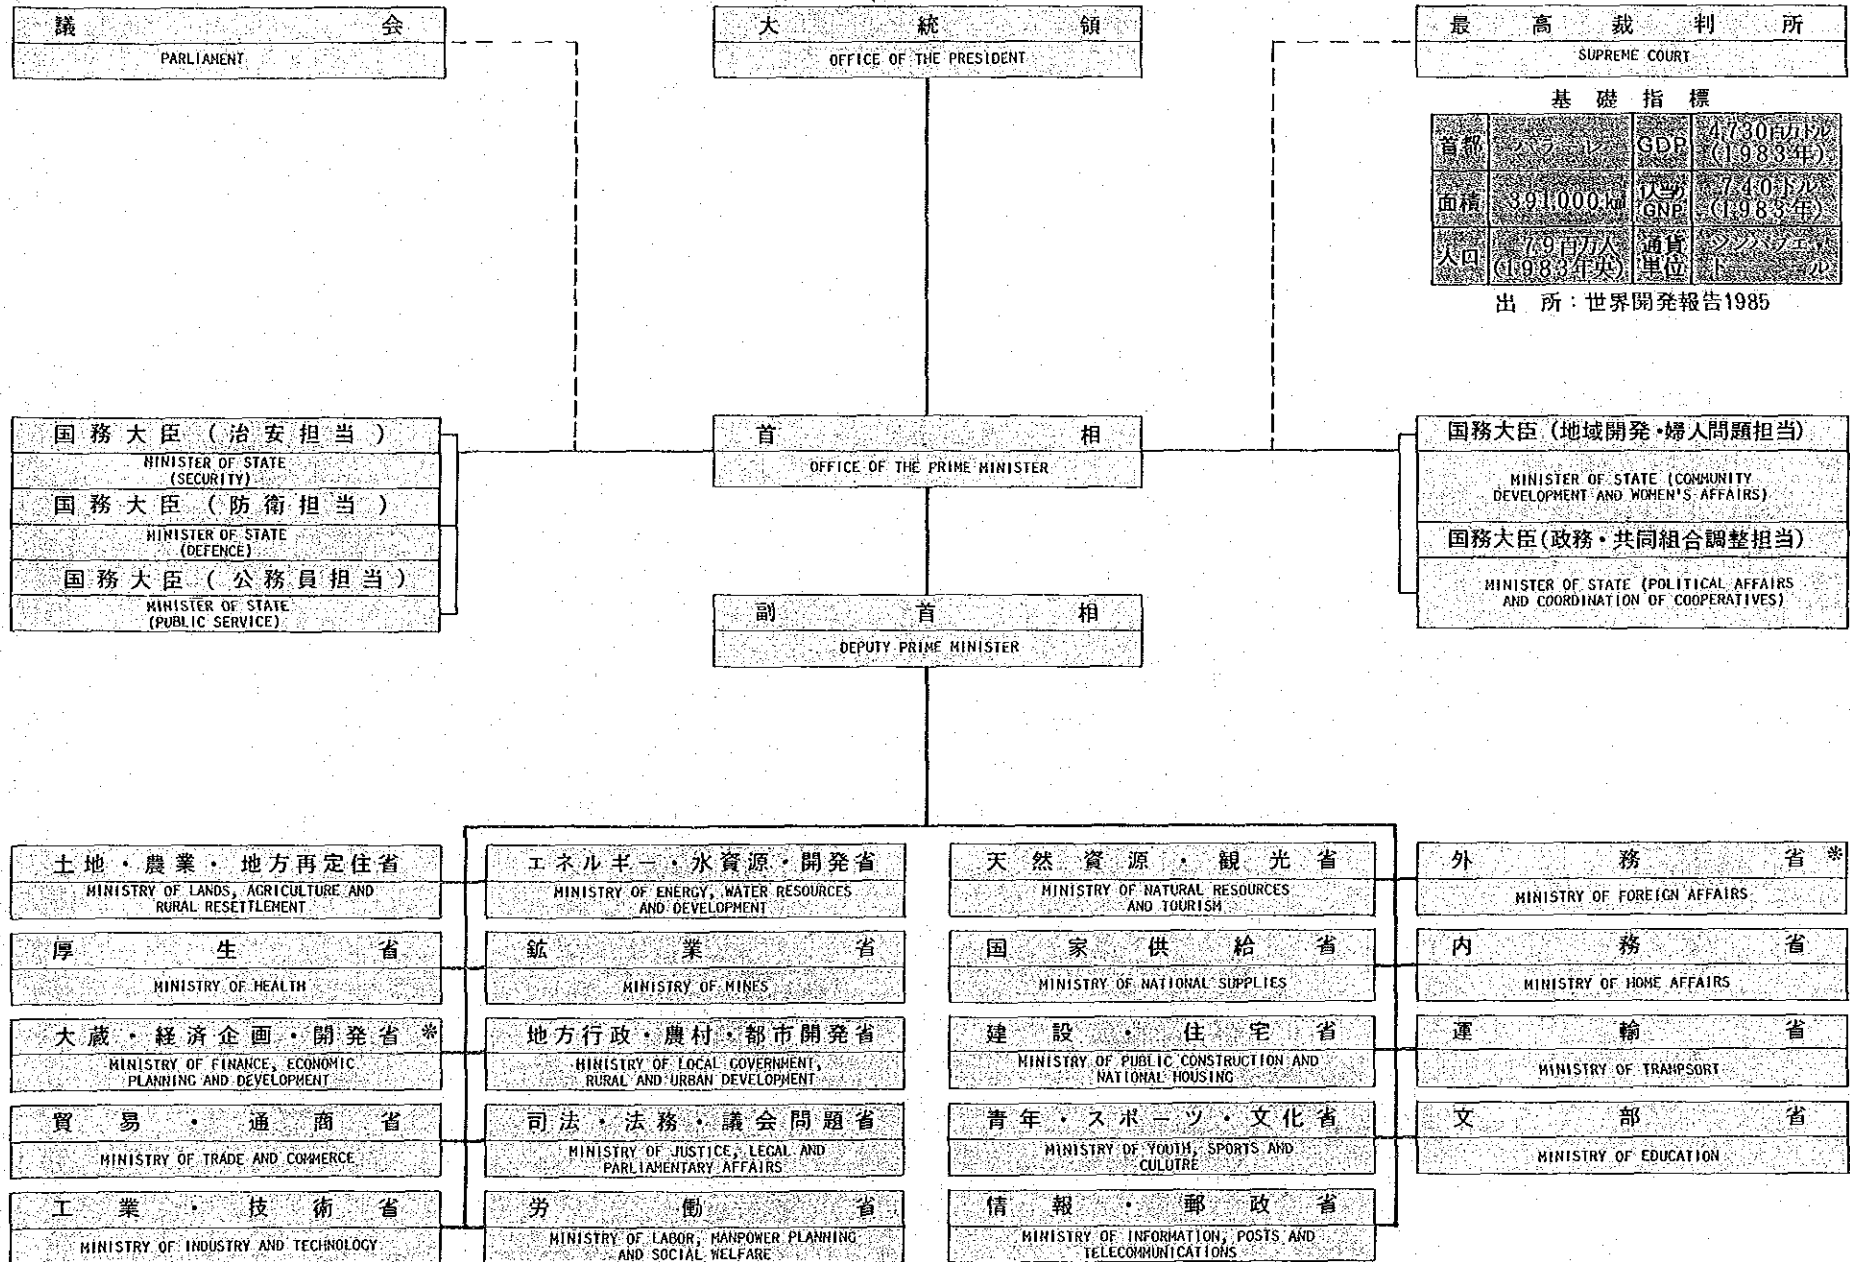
議会
PARLIAMENT

大統領
OFFICE OF THE PRESIDENT

最高裁判所
SUPREME COURT

基礎指標

| 首都 | ハラーレ | GDP | 4,730百万ドル (1983年) |
|---|---|---|---|
| 面積 | 391,000㎢ | 1人当GNP | 740ドル (1983年) |
| 人口 | 7.9百万人 (1983年央) | 通貨単位 | ジンバブエ・ドル |

出所：世界開発報告1985

国務大臣（治安担当）
MINISTER OF STATE (SECURITY)
国務大臣（防衛担当）
MINISTER OF STATE (DEFENCE)
国務大臣（公務員担当）
MINISTER OF STATE (PUBLIC SERVICE)

首相
OFFICE OF THE PRIME MINISTER

国務大臣（地域開発・婦人問題担当）
MINISTER OF STATE (COMMUNITY DEVELOPMENT AND WOMEN'S AFFAIRS)
国務大臣（政務・共同組合調整担当）
MINISTER OF STATE (POLITICAL AFFAIRS AND COORDINATION OF COOPERATIVES)

副首相
DEPUTY PRIME MINISTER

土地・農業・地方再定住省
MINISTRY OF LANDS, AGRICULTURE AND RURAL RESETTLEMENT
厚生省
MINISTRY OF HEALTH
大蔵・経済企画・開発省 ※
MINISTRY OF FINANCE, ECONOMIC PLANNING AND DEVELOPMENT
貿易・通商省
MINISTRY OF TRADE AND COMMERCE
工業・技術省
MINISTRY OF INDUSTRY AND TECHNOLOGY

エネルギー・水資源・開発省
MINISTRY OF ENERGY, WATER RESOURCES AND DEVELOPMENT
鉱業省
MINISTRY OF MINES
地方行政・農村・都市開発省
MINISTRY OF LOCAL GOVERNMENT, RURAL AND URBAN DEVELOPMENT
司法・法務・議会問題省
MINISTRY OF JUSTICE, LEGAL AND PARLIAMENTARY AFFAIRS
労働省
MINISTRY OF LABOR, MANPOWER PLANNING AND SOCIAL WELFARE

天然資源・観光省
MINISTRY OF NATURAL RESOURCES AND TOURISM
国家供給省
MINISTRY OF NATIONAL SUPPLIES
建設・住宅省
MINISTRY OF PUBLIC CONSTRUCTION AND NATIONAL HOUSING
青年・スポーツ・文化省
MINISTRY OF YOUTH, SPORTS AND CULUTRE
情報・郵政省
MINISTRY OF INFORMATION, POSTS AND TELECOMMUNICATIONS

外務省 ※
MINISTRY OF FOREIGN AFFAIRS
内務省
MINISTRY OF HOME AFFAIRS
運輸省
MINISTRY OF TRANPSORT
文部省
MINISTRY OF EDUCATION